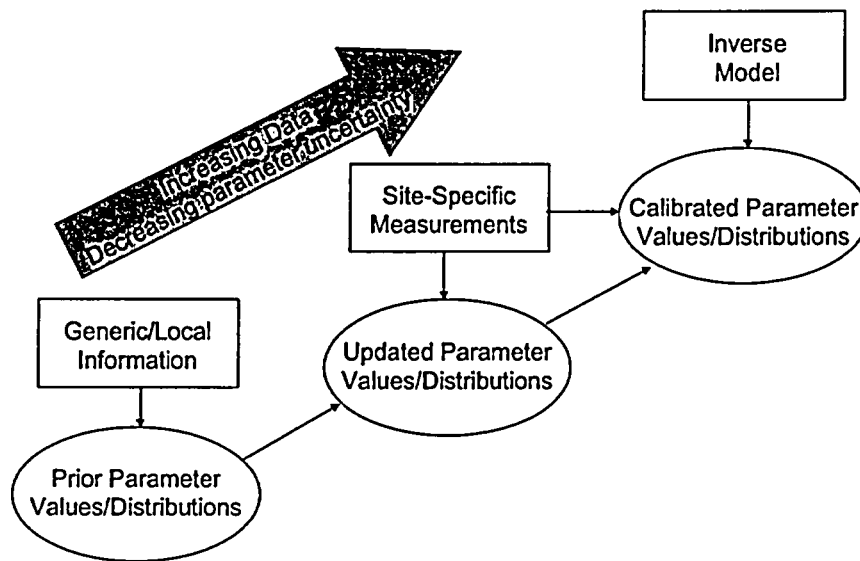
Increasing Data
Decreasing parameter uncertainty

Inverse Model

Site-Specific Measurements

Calibrated Parameter Values/Distributions

Generic/Local Information

Updated Parameter Values/Distributions

Prior Parameter Values/Distributions